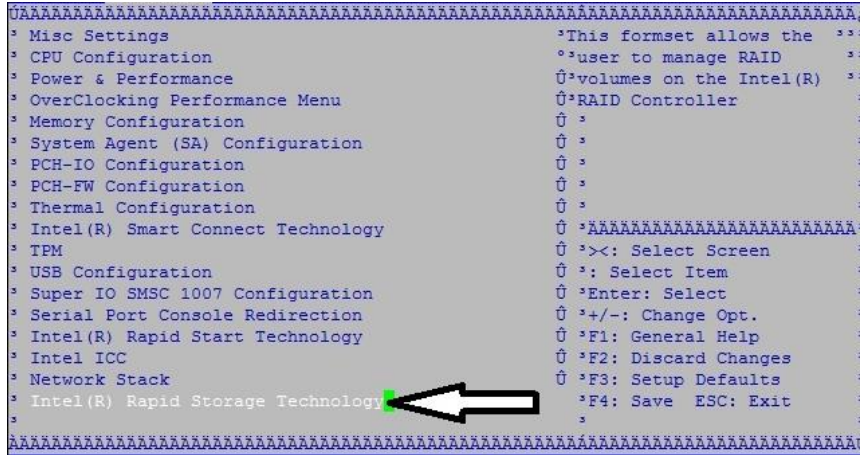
ÚÄÄÄÄÄÄÄÄÄÄÄÄÄÄÄÄÄÄÄÄÄÄÄÄÄÄÄÄÄÄÄÄÄÄÄÄÄÄÄÄÄÄÄÄÄÄÄÄÄÄÄÄÄÄÄÄÄÄÄÄÄÄÄÄÄÄÄÄÄÄÄÄ

³ Misc Settings ³This formset allows the ³³
³ CPU Configuration °³user to manage RAID
³ Power & Performance Û³volumes on the Intel(R) ³³
³ OverClocking Performance Menu Û³RAID Controller
³ Memory Configuration Û ³
³ System Agent (SA) Configuration Û ³
³ PCH-IO Configuration Û ³
³ PCH-FW Configuration Û ³
³ Thermal Configuration Û ³
³ Intel(R) Smart Connect Technology Û ³ÄÄÄÄÄÄÄÄÄÄÄÄÄÄÄÄÄÄÄÄÄÄÄÄ
³ TPM Û ³><: Select Screen
³ USB Configuration Û ³: Select Item
³ Super IO SMSC 1007 Configuration Û ³Enter: Select
³ Serial Port Console Redirection Û ³+/-: Change Opt.
³ Intel(R) Rapid Start Technology Û ³F1: General Help
³ Intel ICC Û ³F2: Discard Changes
³ Network Stack Û ³F3: Setup Defaults
³ Intel(R) Rapid Storage Technology ³F4: Save ESC: Exit
³ ³

ÀÄÄÄÄÄÄÄÄÄÄÄÄÄÄÄÄÄÄÄÄÄÄÄÄÄÄÄÄÄÄÄÄÄÄÄÄÄÄÄÄÄÄÄÄÄÄÄÄÄÄÄÄÄÄÄÄÄÄÄÄÄÄÄÄÄÄÄÄÄÄÄÄ